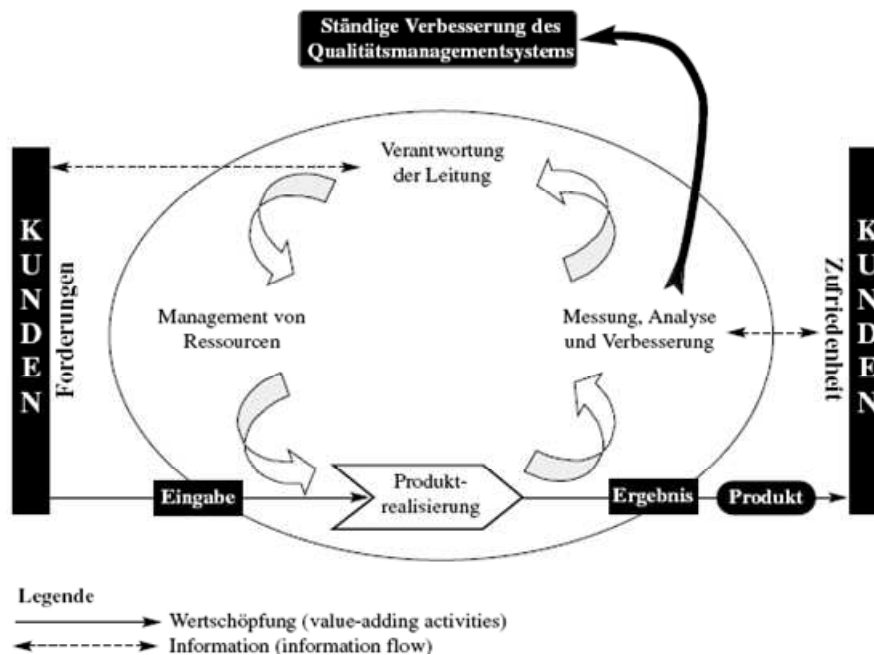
Ständige Verbesserung des Qualitätsmanagementsystems

KUNDEN

Forderungen

Verantwortung der Leitung

Management von Ressourcen

Messung, Analyse und Verbesserung

Zufriedenheit

KUNDEN

Eingabe

Produktrealisierung

Ergebnis

Produkt

Legende

Wertschöpfung (value-adding activities)

Information (information flow)